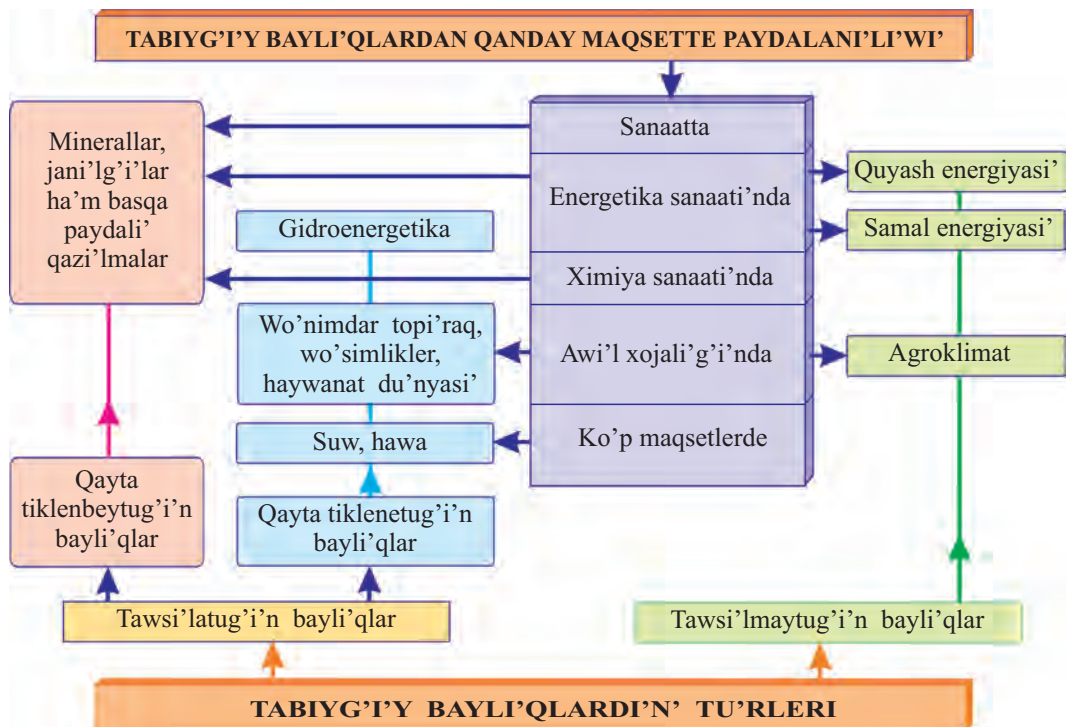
TABIYG'I'Y BAYLI'QLARDAN QANDAY MAQSETTE PAYDALANI'LI'WI'

Sanaatta

Energetika sanaati'nda

Ximiya sanaati'nda

Awi'l xojali'g'i'nda

Ko'p maqsetlerde

Minerallar, jani'lg'i'lar ha'm basqa paydali' qazi'lmalar

Gidroenergetika

Wo'nimdar topi'raq, wo'simlikler, haywanat du'nyasi'

Suw, hawa

Quyash energiyasi'

Samal energiyasi'

Agroklimat

Qayta tiklenbeytug'i'n bayli'qlar

Qayta tiklenetug'i'n bayli'qlar

Tawsi'latug'i'n bayli'qlar

Tawsi'lmaytug'i'n bayli'qlar

TABIYG'I'Y BAYLI'QLARDI'N' TU'RLERI